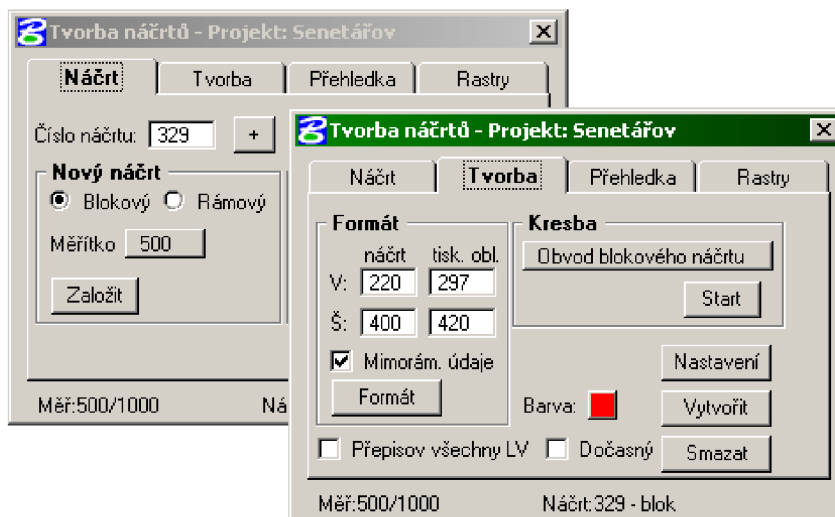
Tvorba náčrtů - Projekt: Senetářov

Náčrt | Tvorba | Přehledka | Rastry

Číslo náčrtu: 329 +

Nový náčrt
Blokový Rámový
Měřítko 500
Založit

Měř:500/1000 Ná

Tvorba náčrtů - Projekt: Senetářov

Náčrt | Tvorba | Přehledka | Rastry

Formát
náčrt tisk. obl.
V: 220 297
Š: 400 420
Mimorám. údaje
Formát

Kresba
Obvod blokového náčrtu
Start

Nastavení
Barva:
Vytvořit
Smazat

Přepisov všechny LV Dočasný

Měř:500/1000 Náčrt:329 - blok